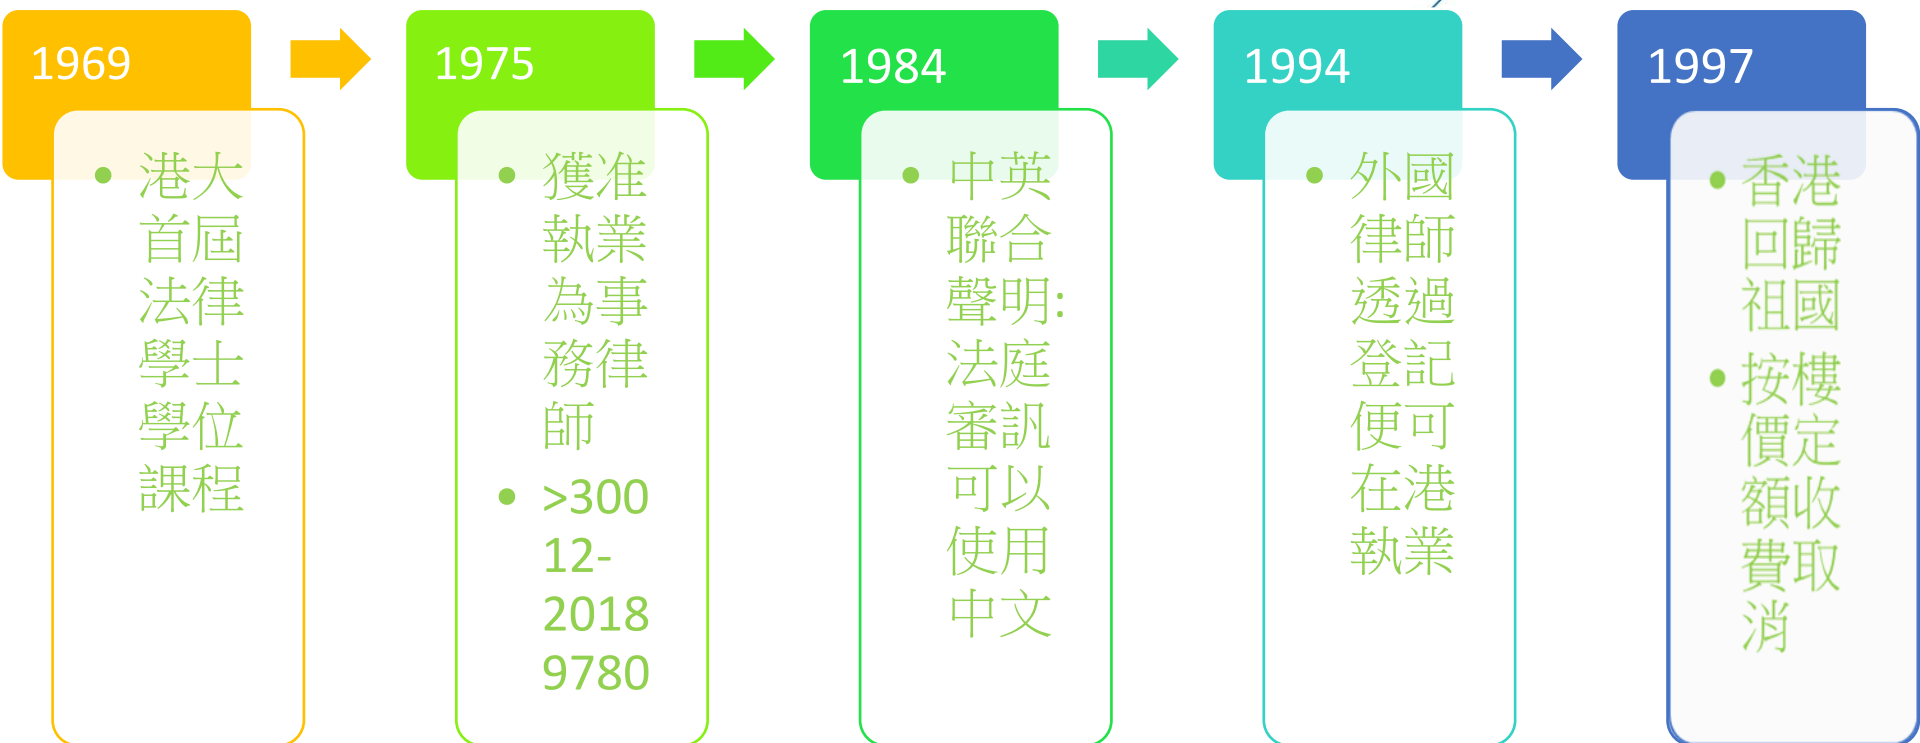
1969

- 港大首屆法律學士學位課程

1975

- 獲准執業為事務律師
- >300 12-2018 9780

1984

- 中英聯合聲明:法庭審訊可以使用中文

1994

- 外國律師透過登記便可在港執業

1997

- 香港回歸祖國
- 按樓價定額收費取消